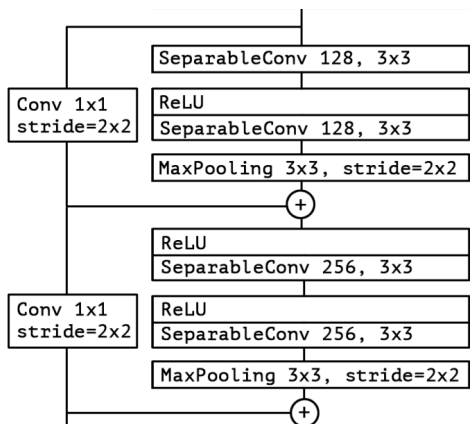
SeparableConv 128, 3x3

Conv 1x1
stride=2x2

ReLU
SeparableConv 128, 3x3

MaxPooling 3x3, stride=2x2

+

ReLU
SeparableConv 256, 3x3

Conv 1x1
stride=2x2

ReLU
SeparableConv 256, 3x3

MaxPooling 3x3, stride=2x2

+